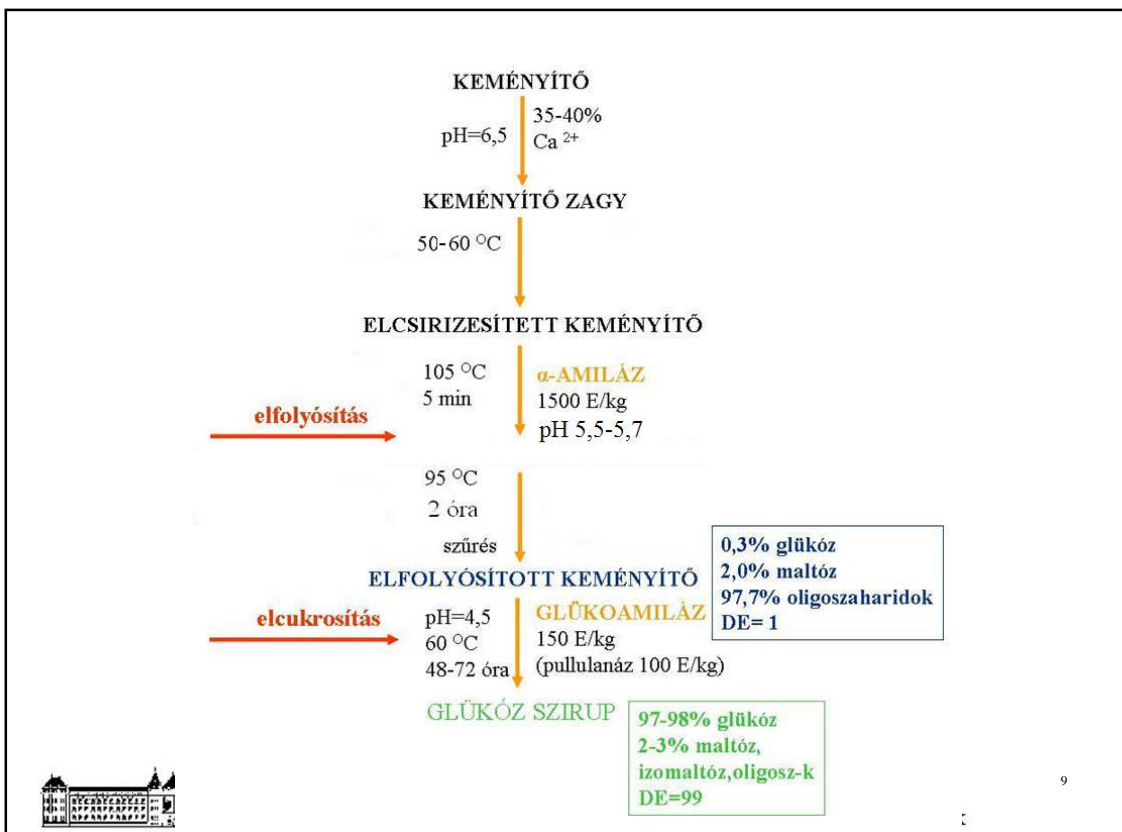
KEMÉNYÍTŐ

pH=6,5

35-40%
Ca $^{2+}$

KEMÉNYÍTŐ ZAGY

50-60 $^{\circ}$C

ELCSIRIZESÍTETT KEMÉNYÍTŐ

105 $^{\circ}$C
5 min

α-AMILÁZ
1500 E/kg
pH 5,5-5,7

elfolyósítás

95 $^{\circ}$C
2 óra

szűrés

ELFOLYÓSÍTOTT KEMÉNYÍTŐ

0,3% glükóz
2,0% maltóz
97,7% oligoszaharidok
DE= 1

elcukrosítás

pH=4,5
60 $^{\circ}$C
48-72 óra

GLÜKOAMILÁZ
150 E/kg
(pullulanáz 100 E/kg)

GLÜKÓZ SZIRUP

97-98% glükóz
2-3% maltóz,
izomaltóz,oligosz-k
DE=99

9